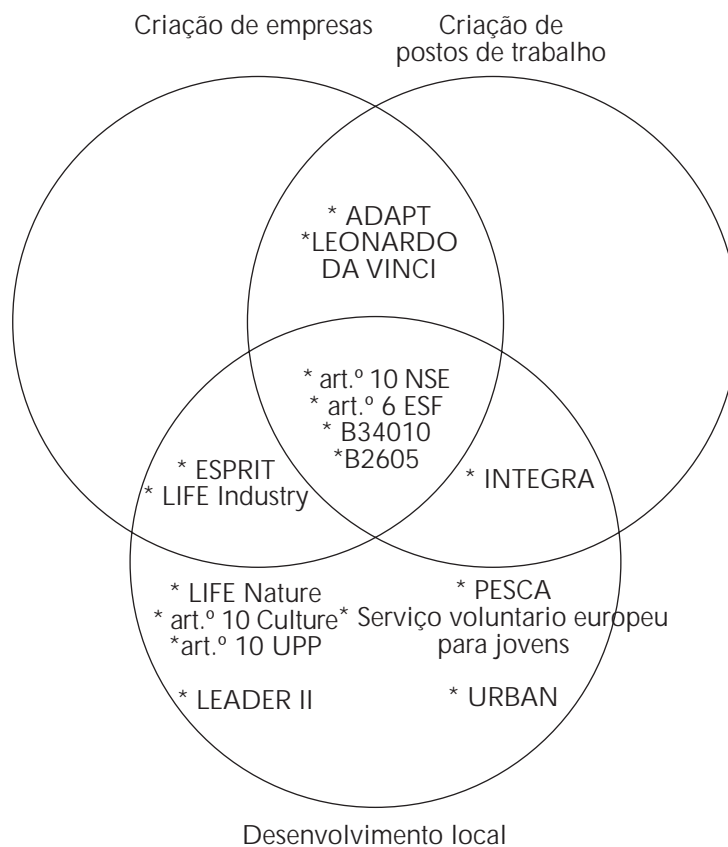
Criação de empresas

Criação de postos de trabalho

* ADAPT
*LEONARDO DA VINCI

* art.º 10 NSE
* art.º 6 ESF
* B34010
*B2605

* ESPRIT
* LIFE Industry

* INTEGRA

* LIFE Nature
* art.º 10 Culture
*art.º 10 UPP

* PESCA
* Serviço voluntario europeu para jovens

* LEADER II

* URBAN

Desenvolvimento local